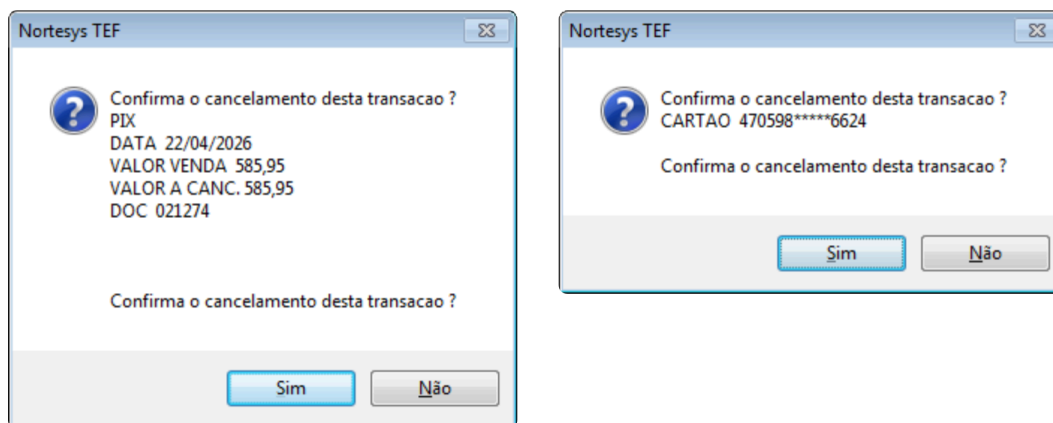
Nortesys TEF

Confirma o cancelamento desta transacao ?
PIX
DATA 22/04/2026
VALOR VENDA 585,95
VALOR A CANC. 585,95
DOC 021274

Confirma o cancelamento desta transacao ?

Sim
Não

Nortesys TEF

Confirma o cancelamento desta transacao ?
CARTAO 470598*****6624

Confirma o cancelamento desta transacao ?

Sim
Não